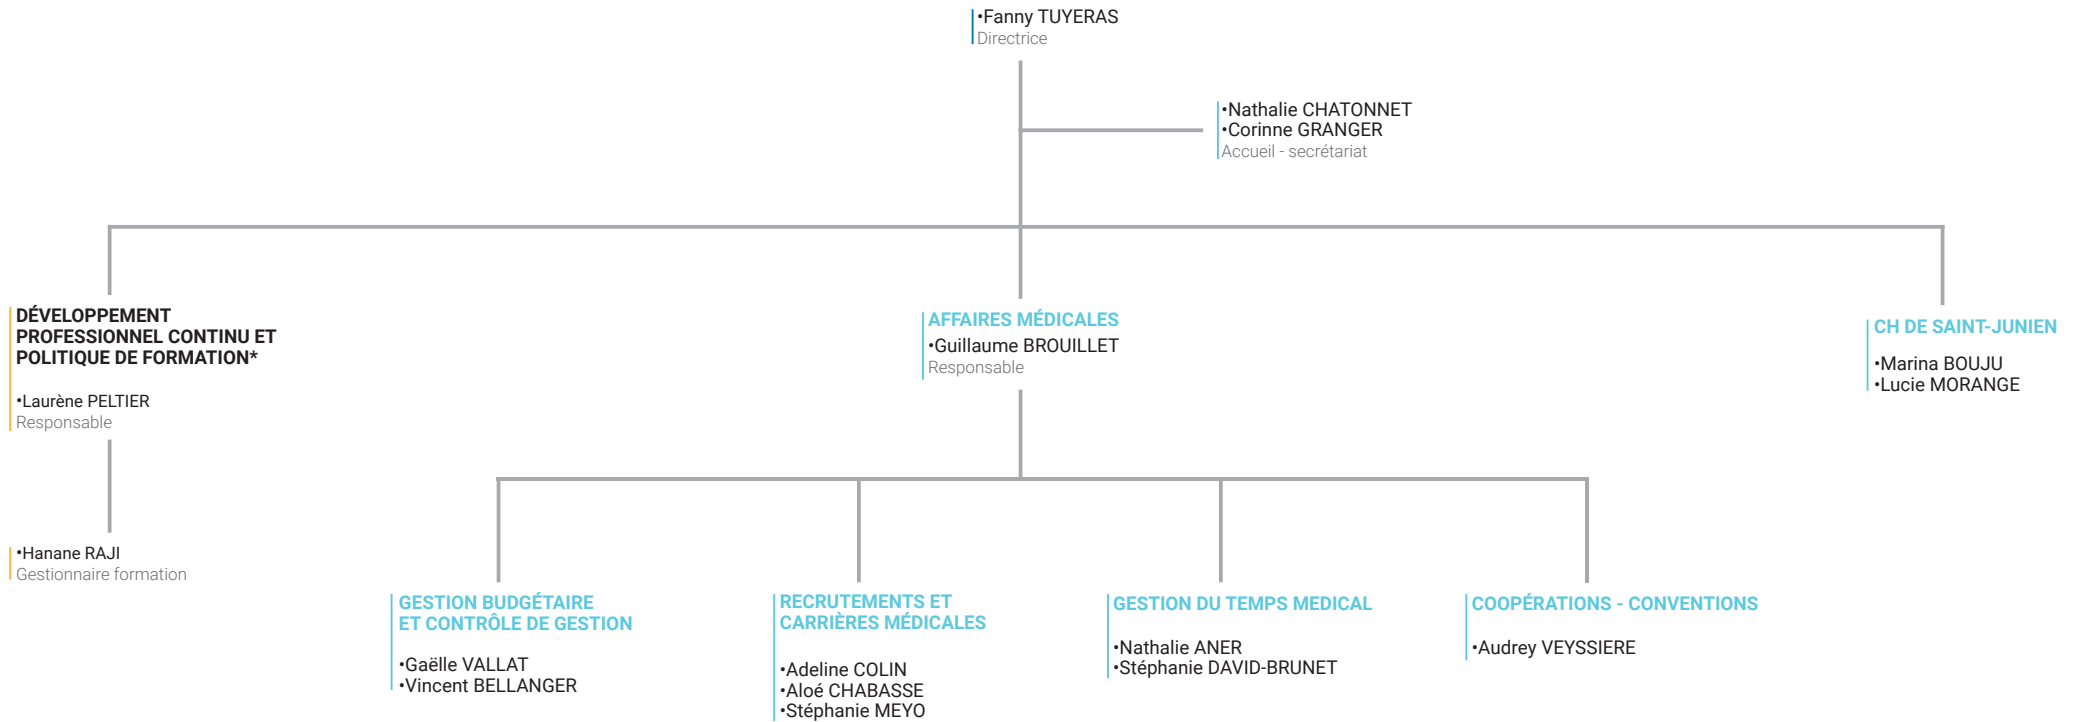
•Fanny TUYERAS
Directrice

•Nathalie CHATONNET
•Corinne GRANGER
Accueil - secrétariat

DÉVELOPPEMENT PROFESSIONNEL CONTINU ET POLITIQUE DE FORMATION*

•Laurène PELTIER
Responsable

•Hanane RAJI
Gestionnaire formation

AFFAIRES MÉDICALES
•Guillaume BROUILLET
Responsable

CH DE SAINT-JUNIEN

•Marina BOUJU
•Lucie MORANGE

GESTION BUDGÉTAIRE ET CONTRÔLE DE GESTION

•Gaëlle VALLAT
•Vincent BELLANGER

RECRUTEMENTS ET CARRIÈRES MÉDICALES

•Adeline COLIN
•Aloé CHABASSE
•Stéphanie MEYO

GESTION DU TEMPS MEDICAL

•Nathalie ANER
•Stéphanie DAVID-BRUNET

COOPÉRATIONS - CONVENTIONS

•Audrey VEYSSIERE